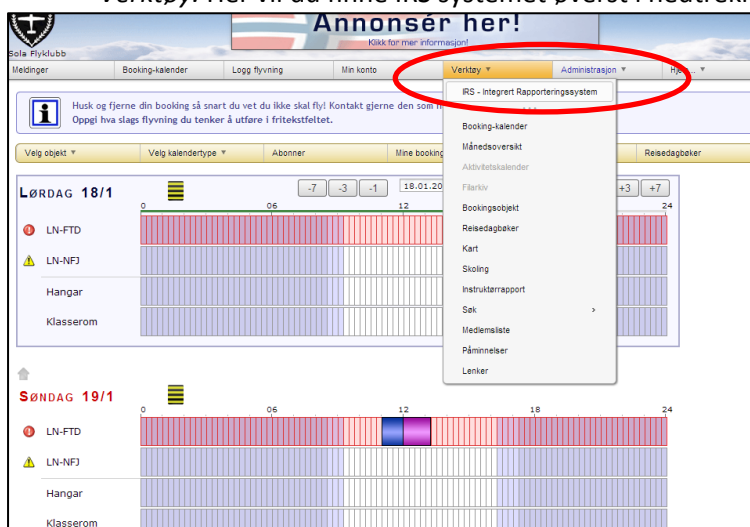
Verktøy. Her vil du finne IRS systemet øverst i nedtrekk

Sola Flyklubb

Annonsér her!
Klikk for mer informasjon!

Meldinger | Booking-kalender | Logg flyvning | Min konto | Verktøy ▼ | Administrasjon ▼ | Hjel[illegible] ▼

Husk og fjerne din booking så snart du vet du ikke skal fly! Kontakt gjerne den som h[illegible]
Oppgi hva slags flyvning du tenker å utføre i fritekstfeltet.

Velg objekt ▼ | Velg kalendertype ▼ | Abonner | Mine booking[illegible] | Reisedagbøker

IRS - Integrert Rapporteringssystem
Booking-kalender
Månedsoversikt
Aktivitetskalender
Filarkiv
Bookingsobjekt
Reisedagbøker
Kart
Skoling
Instruktørrapport
Søk >
Medlemsliste
Påminnelser
Lenker

LØRDAG 18/1
-7 -3 -1 18.01.20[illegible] +3 +7
0 06 12 24
LN-FTD
LN-NFJ
Hangar
Klasserom

SØNDAG 19/1
0 06 12 18 24
LN-FTD
LN-NFJ
Hangar
Klasserom